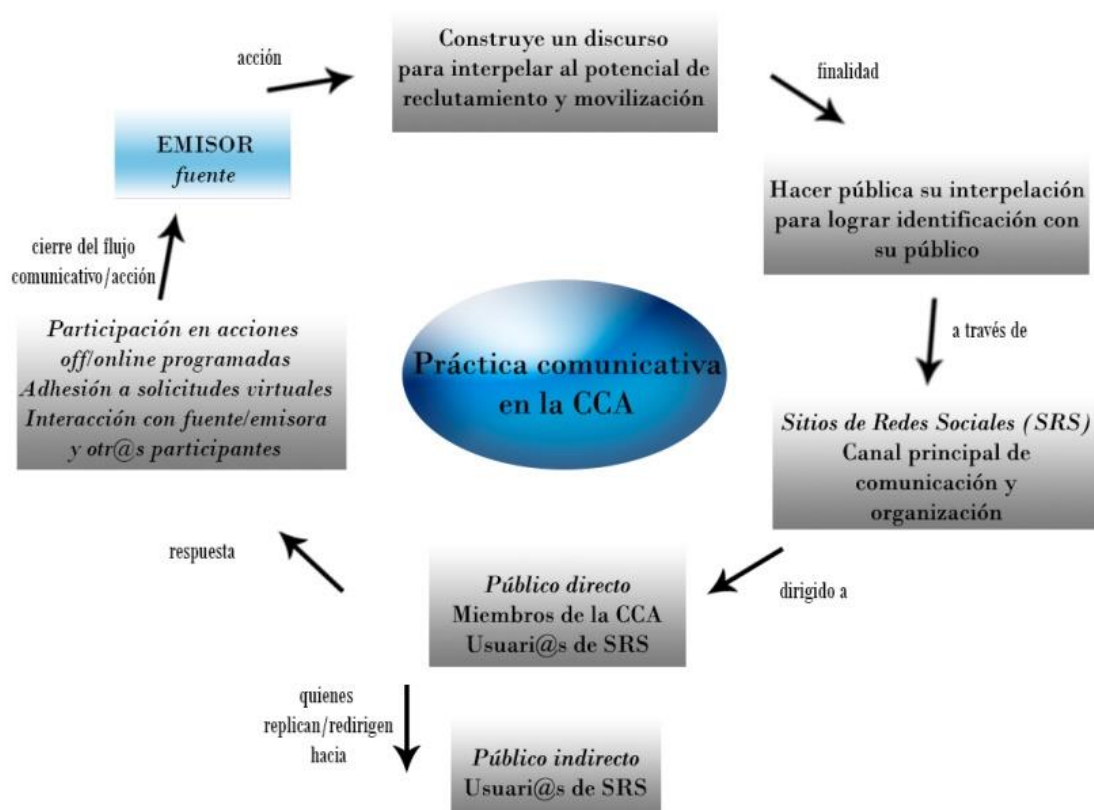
acción

Construye un discurso para interpelar al potencial de reclutamiento y movilización

finalidad

EMISOR
fuente

Hacer pública su interpelación para lograr identificación con su público

cierre del flujo comunicativo/acción

a través de

Participación en acciones off/online programadas
Adhesión a solicitudes virtuales
Interacción con fuente/emisora y otr@s participantes

Práctica comunicativa en la CCA

Sitios de Redes Sociales (SRS)
Canal principal de comunicación y organización

respuesta

Público directo
Miembros de la CCA
Usuari@s de SRS

dirigido a

quienes replican/redirigen hacia

Público indirecto
Usuari@s de SRS